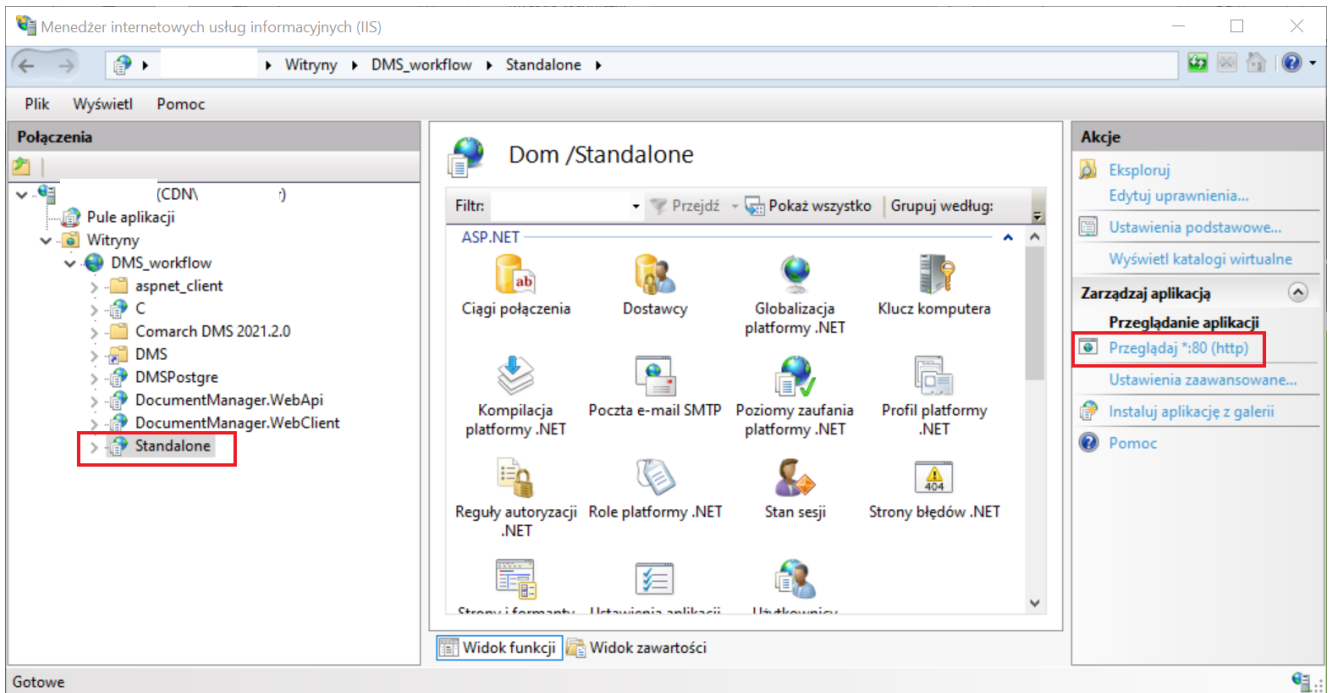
Menedżer internetowych usług informacyjnych (IIS)

▸ Witryny ▸ DMS_workflow ▸ Standalone ▸

Plik Wyświetl Pomoc

Połączenia

(CDN\ )
Pule aplikacji
Witryny
DMS_workflow
aspnet_client
C
Comarch DMS 2021.2.0
DMS
DMSPostgre
DocumentManager.WebApi
DocumentManager.WebClient
Standalone

Dom /Standalone

Filtr: Przejdź Pokaż wszystko Grupuj według:

ASP.NET

Ciągi połączenia
Dostawcy
Globalizacja platformy .NET
Klucz komputera
Kompilacja platformy .NET
Poczta e-mail SMTP
Poziomy zaufania platformy .NET
Profil platformy .NET
Reguły autoryzacji .NET
Role platformy .NET
Stan sesji
Strony błędów .NET
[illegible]

Widok funkcji Widok zawartości

Akcje

Eksploruj
Edytuj uprawnienia...
Ustawienia podstawowe...
Wyświetl katalogi wirtualne

Zarządzaj aplikacją
Przeglądanie aplikacji
Przeglądaj *:80 (http)
Ustawienia zaawansowane...
Instaluj aplikacje z galerii
Pomoc

Gotowe